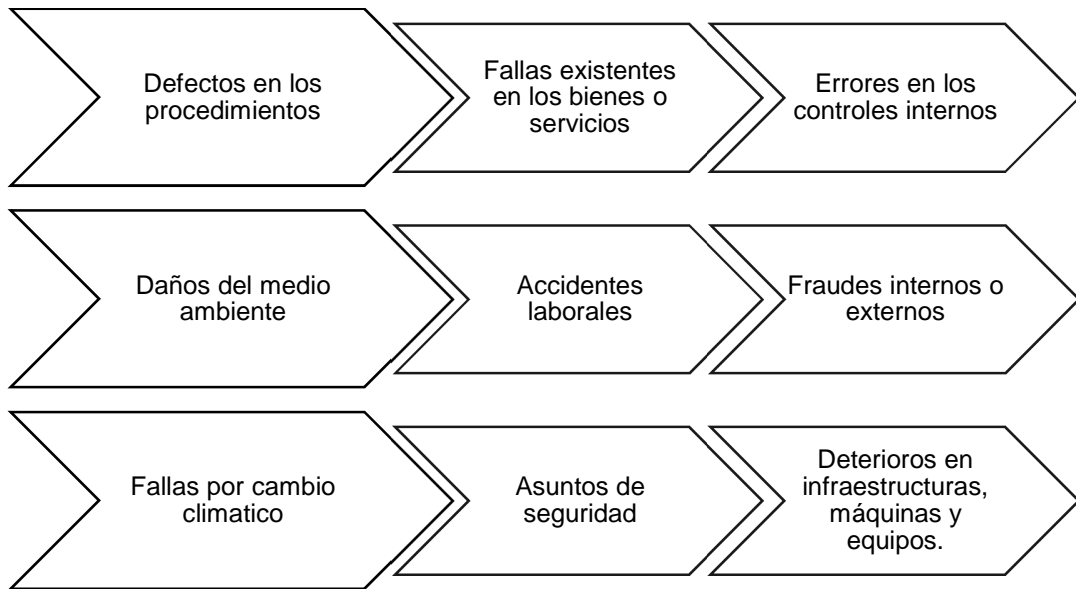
Defectos en los procedimientos

Fallas existentes en los bienes o servicios

Errores en los controles internos

Daños del medio ambiente

Accidentes laborales

Fraudes internos o externos

Fallas por cambio climatico

Asuntos de seguridad

Deterioros en infraestructuras, máquinas y equipos.